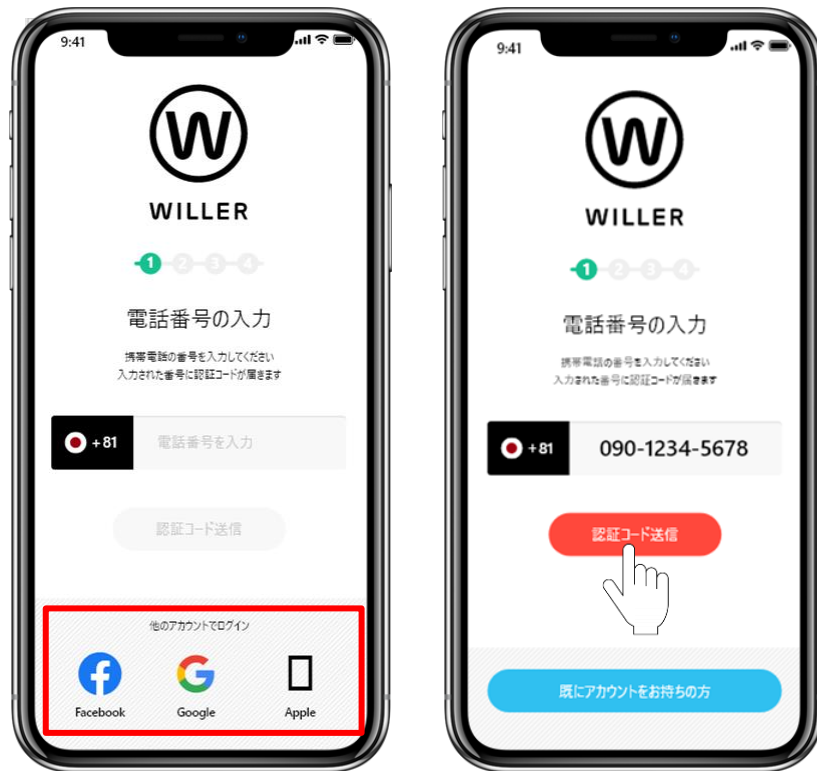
9:41

W

WILLER

1 2 3 4

電話番号の入力

携帯電話の番号を入力してください
入力された番号に認証コードが届きます

+81 電話番号を入力

認証コード送信

他のアカウントでログイン

Facebook Google Apple

9:41

W

WILLER

1 2 3 4

電話番号の入力

携帯電話の番号を入力してください
入力された番号に認証コードが届きます

+81 090-1234-5678

認証コード送信

既にアカウントをお持ちの方